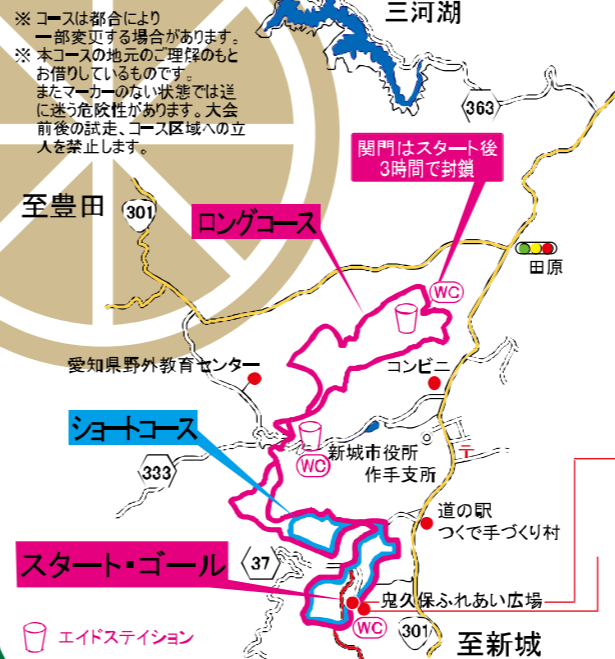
※ コースは都合により一部変更する場合があります。
※ 本コースの地元のご理解のもとお借りしているものです。またマーカーのない状態では道に迷う危険性があります。大会前後の試走、コース区域への立入を禁止します。

三河湖

363

関門はスタート後3時間で封鎖

至豊田

301

ロングコース

田原

WC

愛知県野外教育センター

コンビニ

ショートコース

WC

新城市役所作手支所

333

〒

道の駅つくで手づくり村

スタート・ゴール

37

鬼久保ふれあい広場

WC

301

至新城

エイドステイション